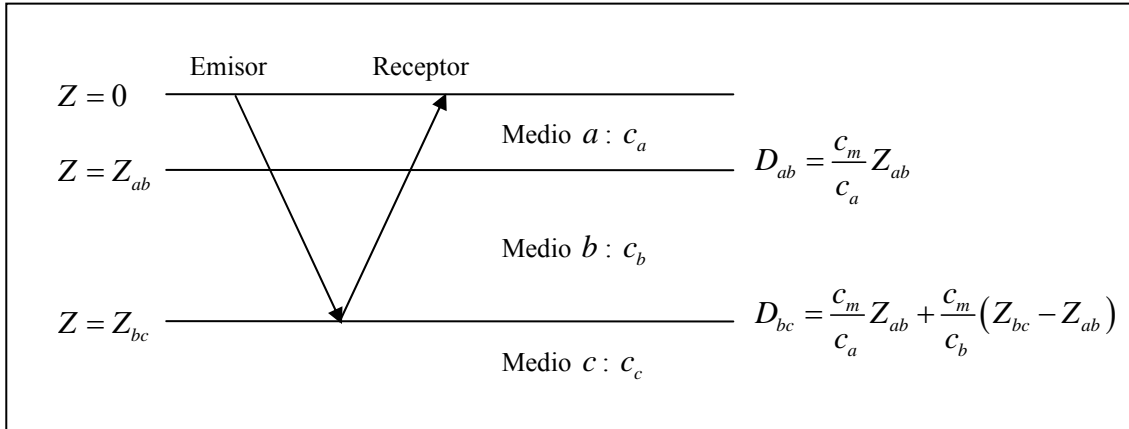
Emisor

Receptor

$Z = 0$

Medio $a : c_a$

$Z = Z_{ab}$

$D_{ab} = \frac{c_m}{c_a} Z_{ab}$

Medio $b : c_b$

$Z = Z_{bc}$

$D_{bc} = \frac{c_m}{c_a} Z_{ab} + \frac{c_m}{c_b}\left(Z_{bc} - Z_{ab}\right)$

Medio $c : c_c$